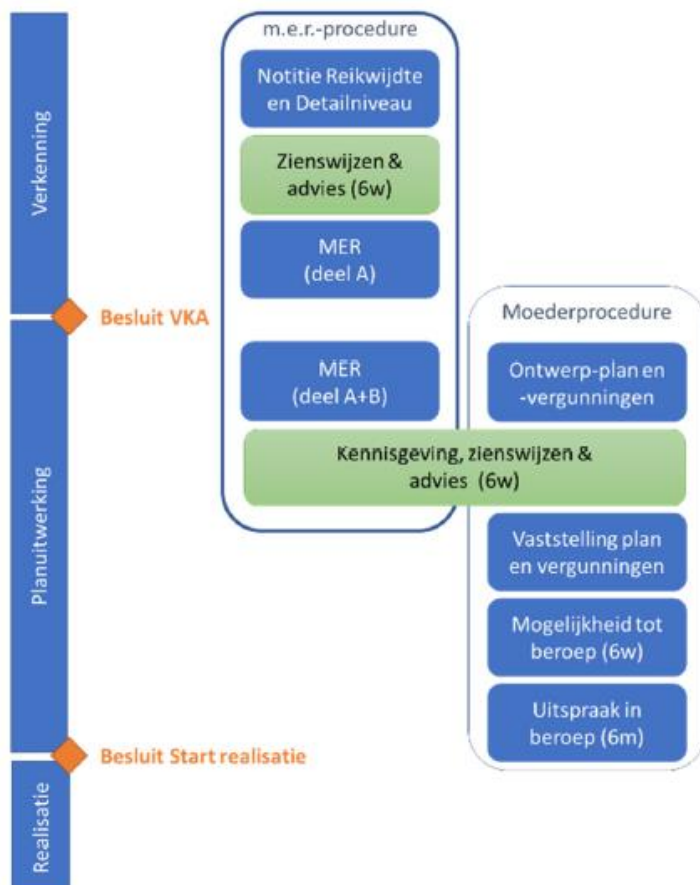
Verkenning

Besluit VKA

Planuitwerking

Besluit Start realisatie

Realisatie

m.e.r.-procedure

Notitie Reikwijdte en Detailniveau

Zienswijzen & advies (6w)

MER (deel A)

MER (deel A+B)

Moederprocedure

Ontwerp-plan en -vergunningen

Kennisgeving, zienswijzen & advies (6w)

Vaststelling plan en vergunningen

Mogelijkheid tot beroep (6w)

Uitspraak in beroep (6m)